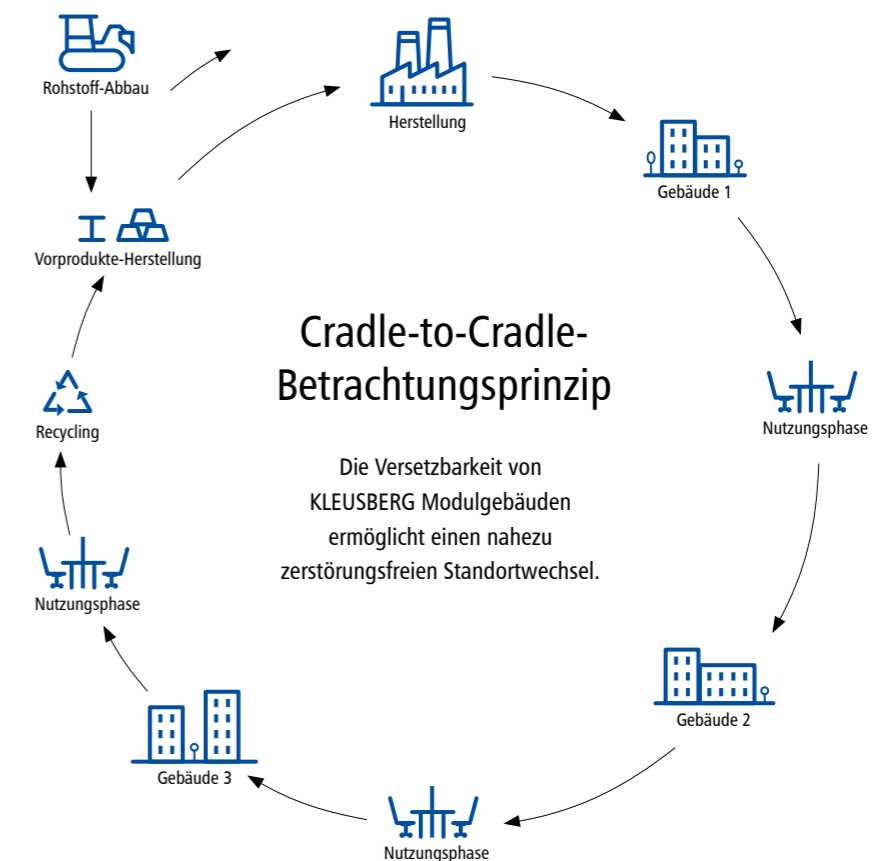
Rohstoff-Abbau

Herstellung

Gebäude 1

Nutzungsphase

Gebäude 2

Nutzungsphase

Gebäude 3

Nutzungsphase

Recycling

Vorprodukte-Herstellung

Cradle-to-Cradle-Betrachtungsprinzip

Die Versetzbarkeit von KLEUSBERG Modulgebäuden ermöglicht einen nahezu zerstörungsfreien Standortwechsel.